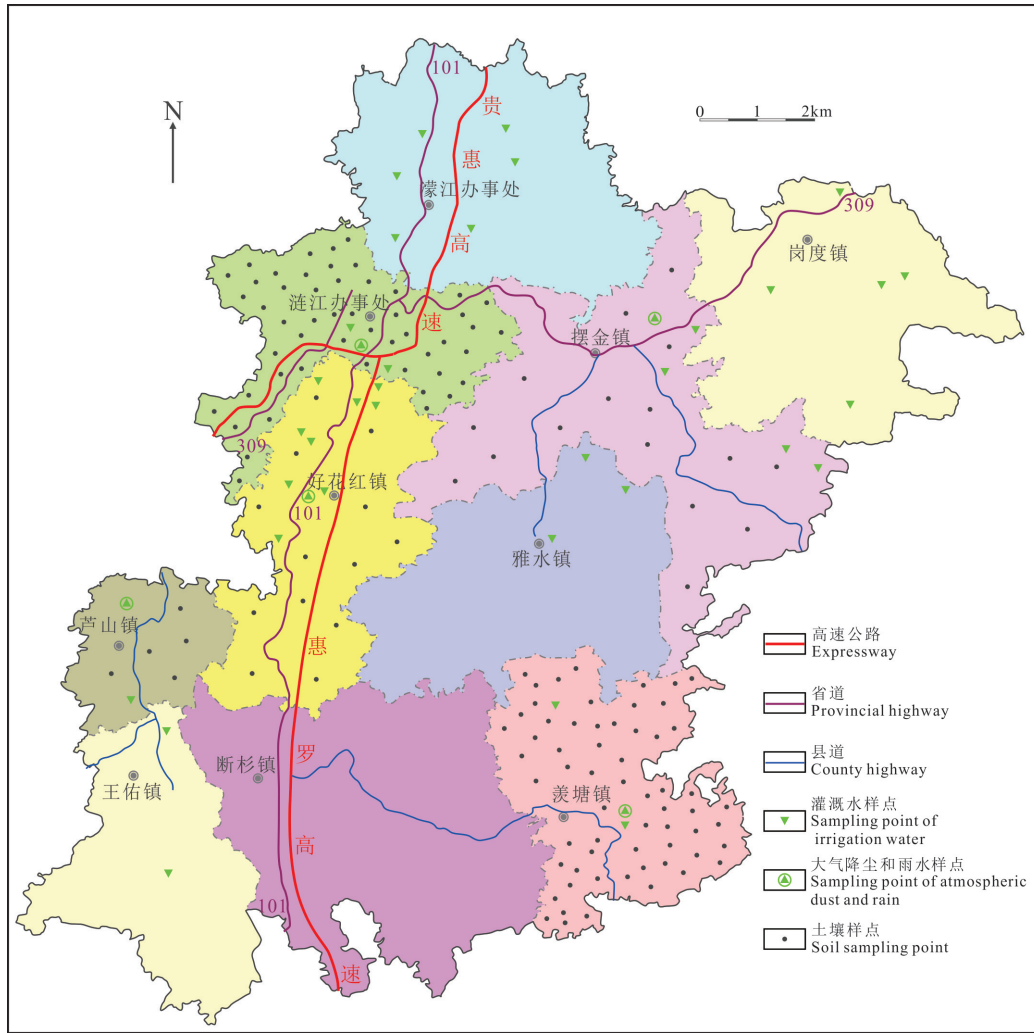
N

0 1 2km

101
贵
惠
濛江办事处
高
309
岗度镇
涟江办事处
速
摆金镇
309
好花红镇
101
雅水镇
芦山镇
惠
王佑镇
断杉镇
罗
高
羡塘镇
101
速

高速公路
Expressway
省道
Provincial highway
县道
County highway
灌溉水样点
Sampling point of irrigation water
大气降尘和雨水样点
Sampling point of atmospheric dust and rain
土壤样点
Soil sampling point